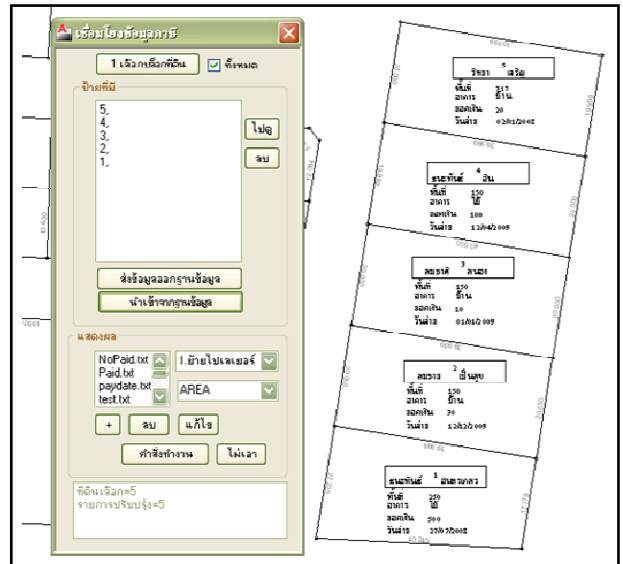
เชื่อมโยงข้อมูลภาษี

1.เลือกเลือกที่ดิน ☑ ทั้งหมด

ป้ายที่ดิน

5,
4,
3,
2,
1,

ไปดู
ลบ

ส่งข้อมูลออกฐานข้อมูล
นำเข้าจากฐานข้อมูล

แสดงผล

NoPaid.txt
Paid.txt
paydate.txt
test.txt

1.ย้ายไปเลเยอร์
AREA

+
ลบ
แก้ไข

คำสั่งทำงาน
ไม่เอา

ที่ดินเลือก=5
รายการปรับปรุง=5

5
ชินรา เสริม
พื้นที่ 317
อาคาร ป้าน
ยอดเงิน 20
วันจ่าย 02/01/2008

4
ธนอทันต์ อิน
พื้นที่ 150
อาคาร ไม้
ยอดเงิน 100
วันจ่าย 12/04/2009

3
สมชาติ ลามอง
พื้นที่ 150
อาคาร ป้าน
ยอดเงิน 10
วันจ่าย 01/08/2009

2
สมชาย เย็นอุษา
พื้นที่ 150
อาคาร ป้าน
ยอดเงิน 70
วันจ่าย 12/02/2009

1
ธนทันต์ อัมตวการ
พื้นที่ 250
อาคาร ไม้
ยอดเงิน 500
วันจ่าย 15/05/2008